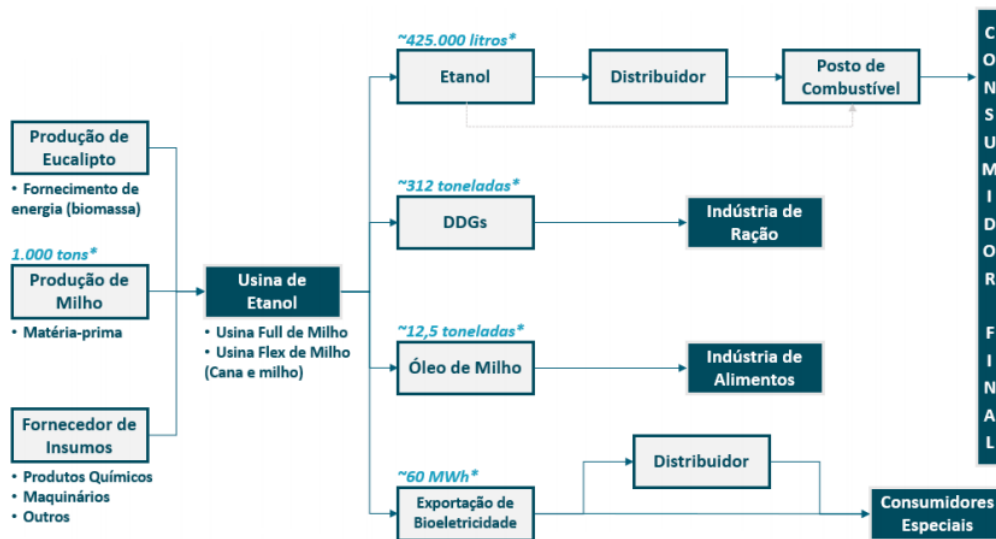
Produção de Eucalipto

• Fornecimento de energia (biomassa)

1.000 tons*

Produção de Milho

• Matéria-prima

Fornecedor de Insumos

• Produtos Químicos
• Maquinários
• Outros

Usina de Etanol

• Usina Full de Milho
• Usina Flex de Milho (Cana e milho)

~425.000 litros*

Etanol

Distribuidor

Posto de Combustível

~312 toneladas*

DDGs

Indústria de Ração

~12,5 toneladas*

Óleo de Milho

Indústria de Alimentos

~60 MWh*

Exportação de Bioeletricidade

Distribuidor

Consumidores Especiais

C O N S U M I D O R F I N A L